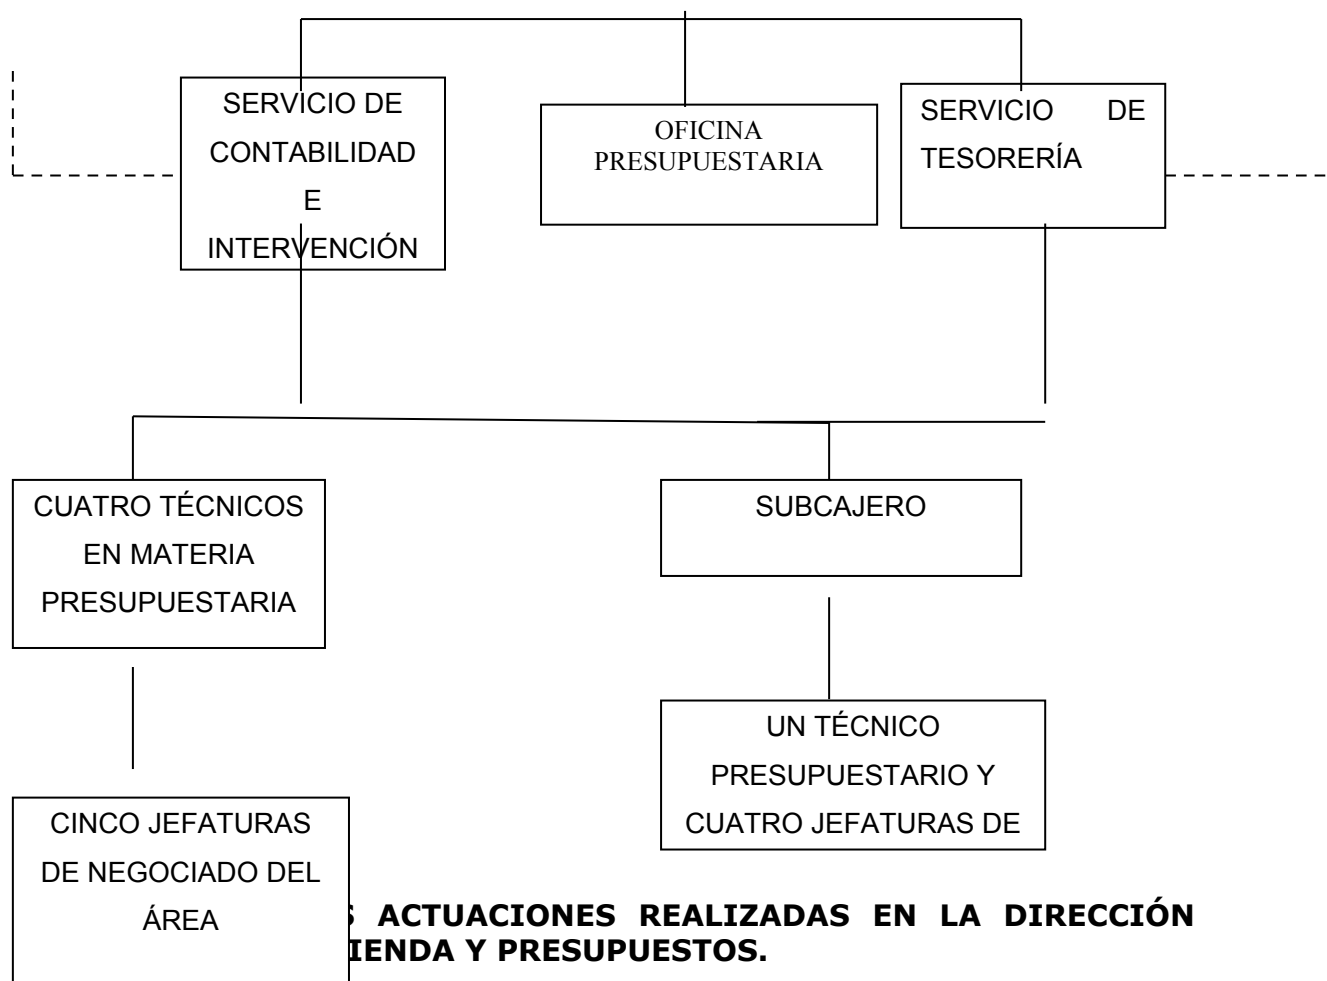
SERVICIO DE CONTABILIDAD E INTERVENCIÓN

OFICINA PRESUPUESTARIA

SERVICIO DE TESORERÍA

CUATRO TÉCNICOS EN MATERIA PRESUPUESTARIA

SUBCAJERO

UN TÉCNICO PRESUPUESTARIO Y CUATRO JEFATURAS DE

CINCO JEFATURAS DE NEGOCIADO DEL ÁREA

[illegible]S ACTUACIONES REALIZADAS EN LA DIRECCIÓN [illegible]IENDA Y PRESUPUESTOS.